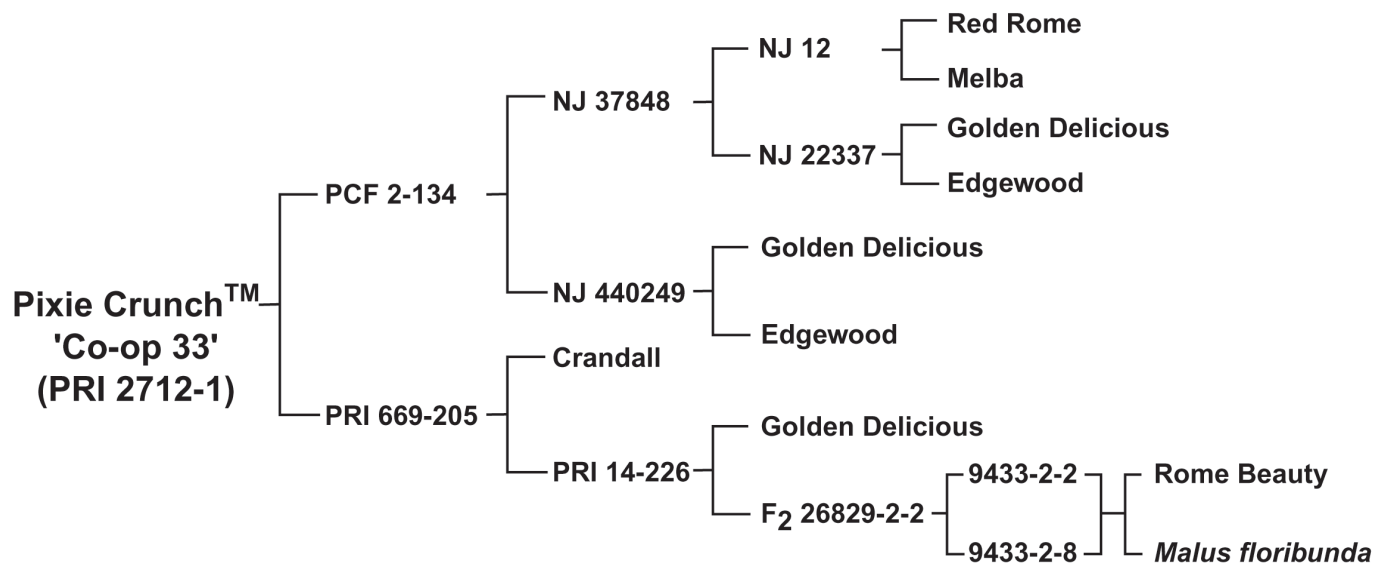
Pixie Crunch$^{TM}$
'Co-op 33'
(PRI 2712-1)

PCF 2-134

NJ 37848

NJ 12

Red Rome

Melba

NJ 22337

Golden Delicious

Edgewood

NJ 440249

Golden Delicious

Edgewood

PRI 669-205

Crandall

PRI 14-226

Golden Delicious

$F_2$ 26829-2-2

9433-2-2

9433-2-8

Rome Beauty

*Malus floribunda*